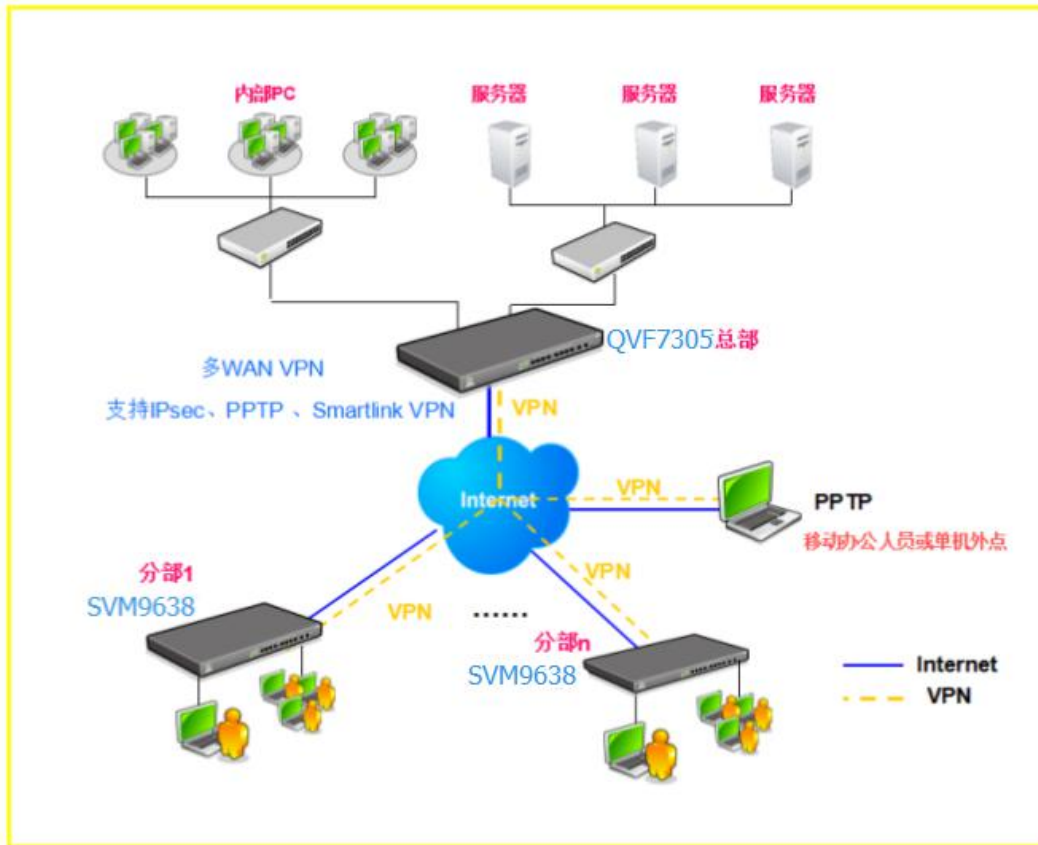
内部PC

服务器

服务器

服务器

QVF7305总部

多WAN VPN

支持IPsec、PPTP 、Smartlink VPN

VPN

Internet

VPN

PPTP

移动办公人员或单机外点

分部1

SVM9638

VPN

VPN

......

分部n

SVM9638

Internet

VPN